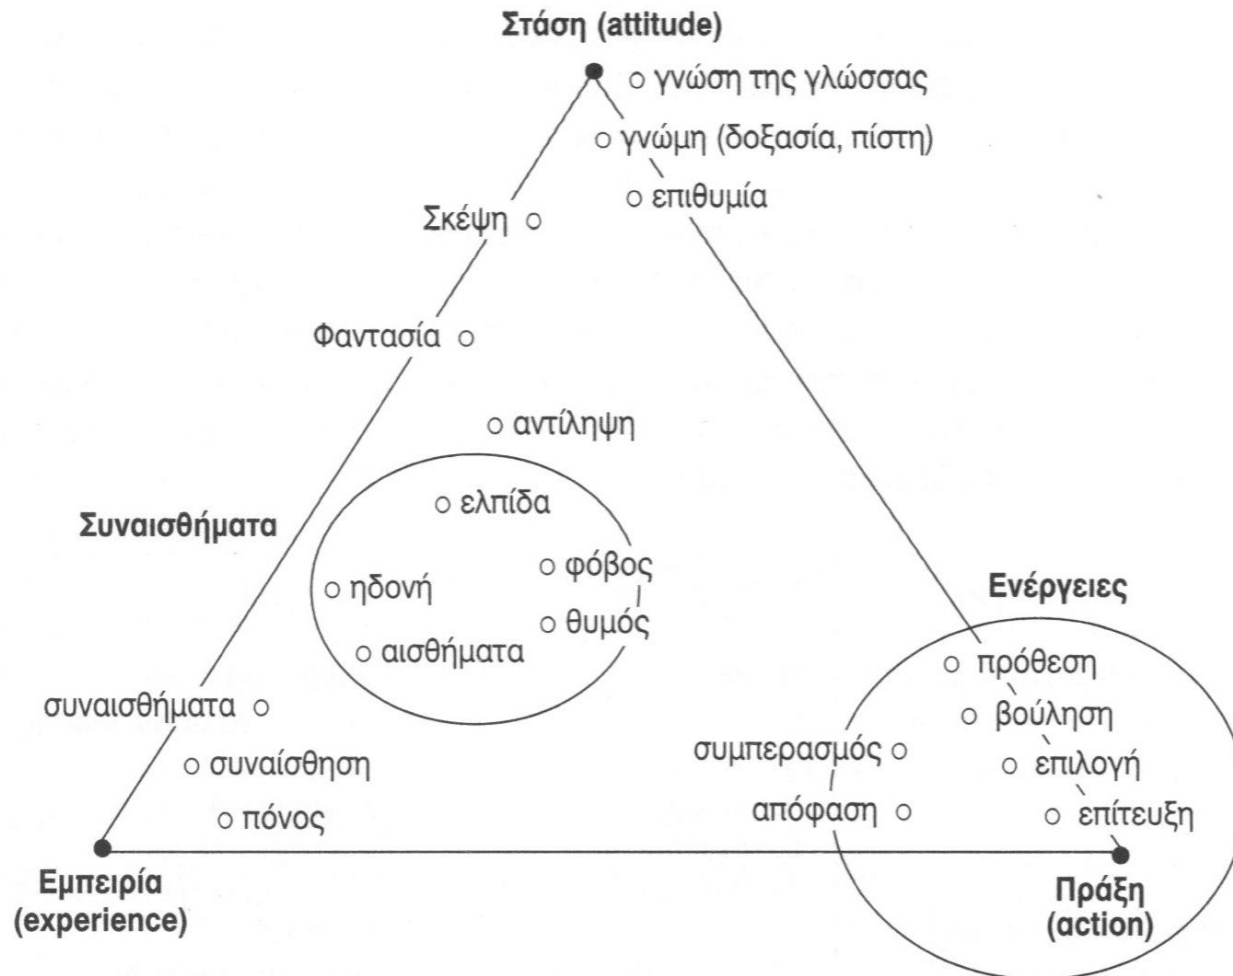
Στάση (attitude)

○ γνώση της γλώσσας
○ γνώμη (δοξασία, πίστη)
○ επιθυμία

Σκέψη ○

Φαντασία ○

○ αντίληψη

Συναισθήματα

○ ελπίδα
○ ηδονή
○ φόβος
○ θυμός
○ αισθήματα

συναισθήματα ○
○ συναίσθηση
○ πόνος

Ενέργειες

○ πρόθεση
○ βούληση
συμπερασμός ○
○ επιλογή
απόφαση ○
○ επίτευξη

Εμπειρία (experience)

Πράξη (action)